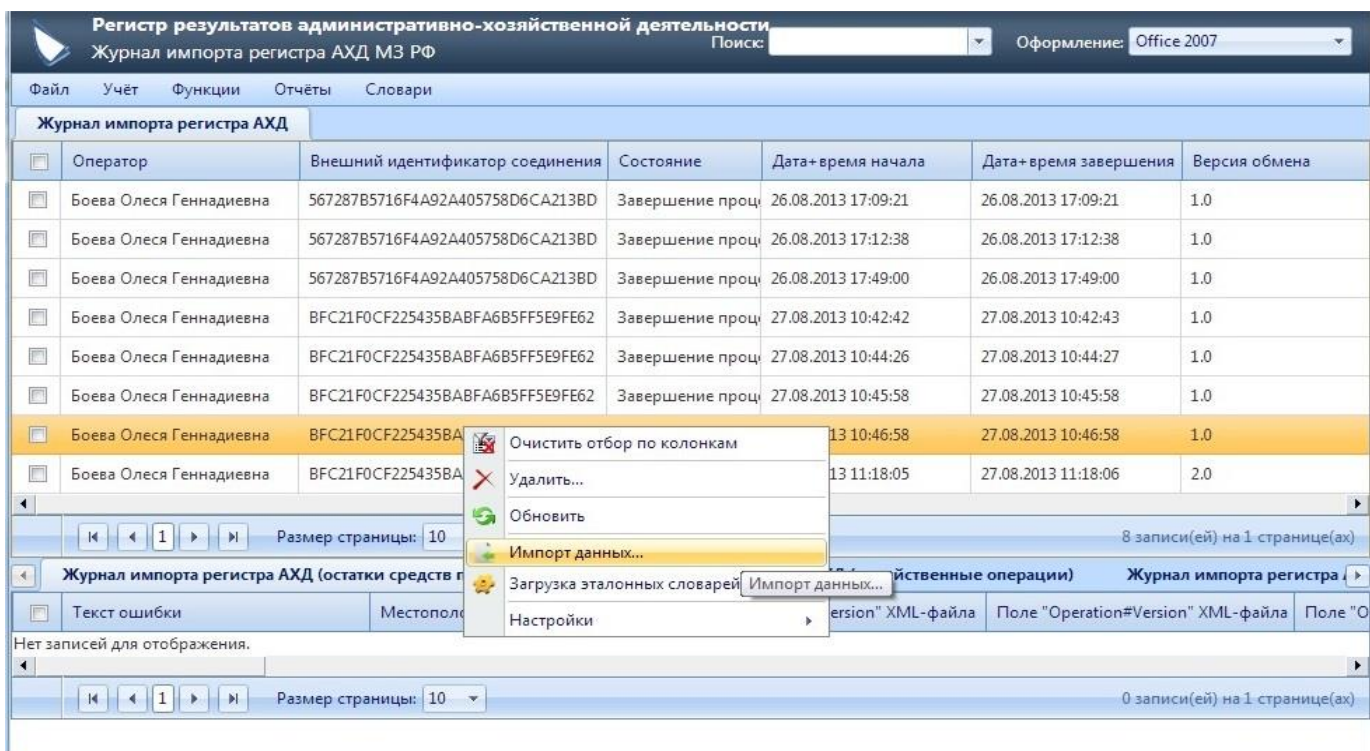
Регистр результатов административно-хозяйственной деятельности
Журнал импорта регистра АХД МЗ РФ
Поиск:
Оформление: Office 2007

Файл Учёт Функции Отчёты Словари

Журнал импорта регистра АХД

| | Оператор | Внешний идентификатор соединения | Состояние | Дата+время начала | Дата+время завершения | Версия обмена |
|---|---|---|---|---|---|---|
| | Боева Олеся Геннадиевна | 567287B5716F4A92A405758D6CA213BD | Завершение проц | 26.08.2013 17:09:21 | 26.08.2013 17:09:21 | 1.0 |
| | Боева Олеся Геннадиевна | 567287B5716F4A92A405758D6CA213BD | Завершение проц | 26.08.2013 17:12:38 | 26.08.2013 17:12:38 | 1.0 |
| | Боева Олеся Геннадиевна | 567287B5716F4A92A405758D6CA213BD | Завершение проц | 26.08.2013 17:49:00 | 26.08.2013 17:49:00 | 1.0 |
| | Боева Олеся Геннадиевна | BFC21F0CF225435BABFA6B5FF5E9FE62 | Завершение проц | 27.08.2013 10:42:42 | 27.08.2013 10:42:43 | 1.0 |
| | Боева Олеся Геннадиевна | BFC21F0CF225435BABFA6B5FF5E9FE62 | Завершение проц | 27.08.2013 10:44:26 | 27.08.2013 10:44:27 | 1.0 |
| | Боева Олеся Геннадиевна | BFC21F0CF225435BABFA6B5FF5E9FE62 | Завершение проц | 27.08.2013 10:45:58 | 27.08.2013 10:45:58 | 1.0 |
| | Боева Олеся Геннадиевна | BFC21F0CF225435BA | | 13 10:46:58 | 27.08.2013 10:46:58 | 1.0 |
| | Боева Олеся Геннадиевна | BFC21F0CF225435BA | | 13 11:18:05 | 27.08.2013 11:18:06 | 2.0 |

Очистить отбор по колонкам
Удалить...
Обновить
Импорт данных...
Загрузка эталонных словарей
Импорт данных...
Настройки

1 Размер страницы: 10
8 записи(ей) на 1 странице(ах)

Журнал импорта регистра АХД (остатки средств п
йственные операции) Журнал импорта регистра

| | Текст ошибки | Местопол | ersion" XML-файла | Поле "Operation#Version" XML-файла | Поле "О |
|---|---|---|---|---|---|

Нет записей для отображения.

1 Размер страницы: 10
0 записи(ей) на 1 странице(ах)